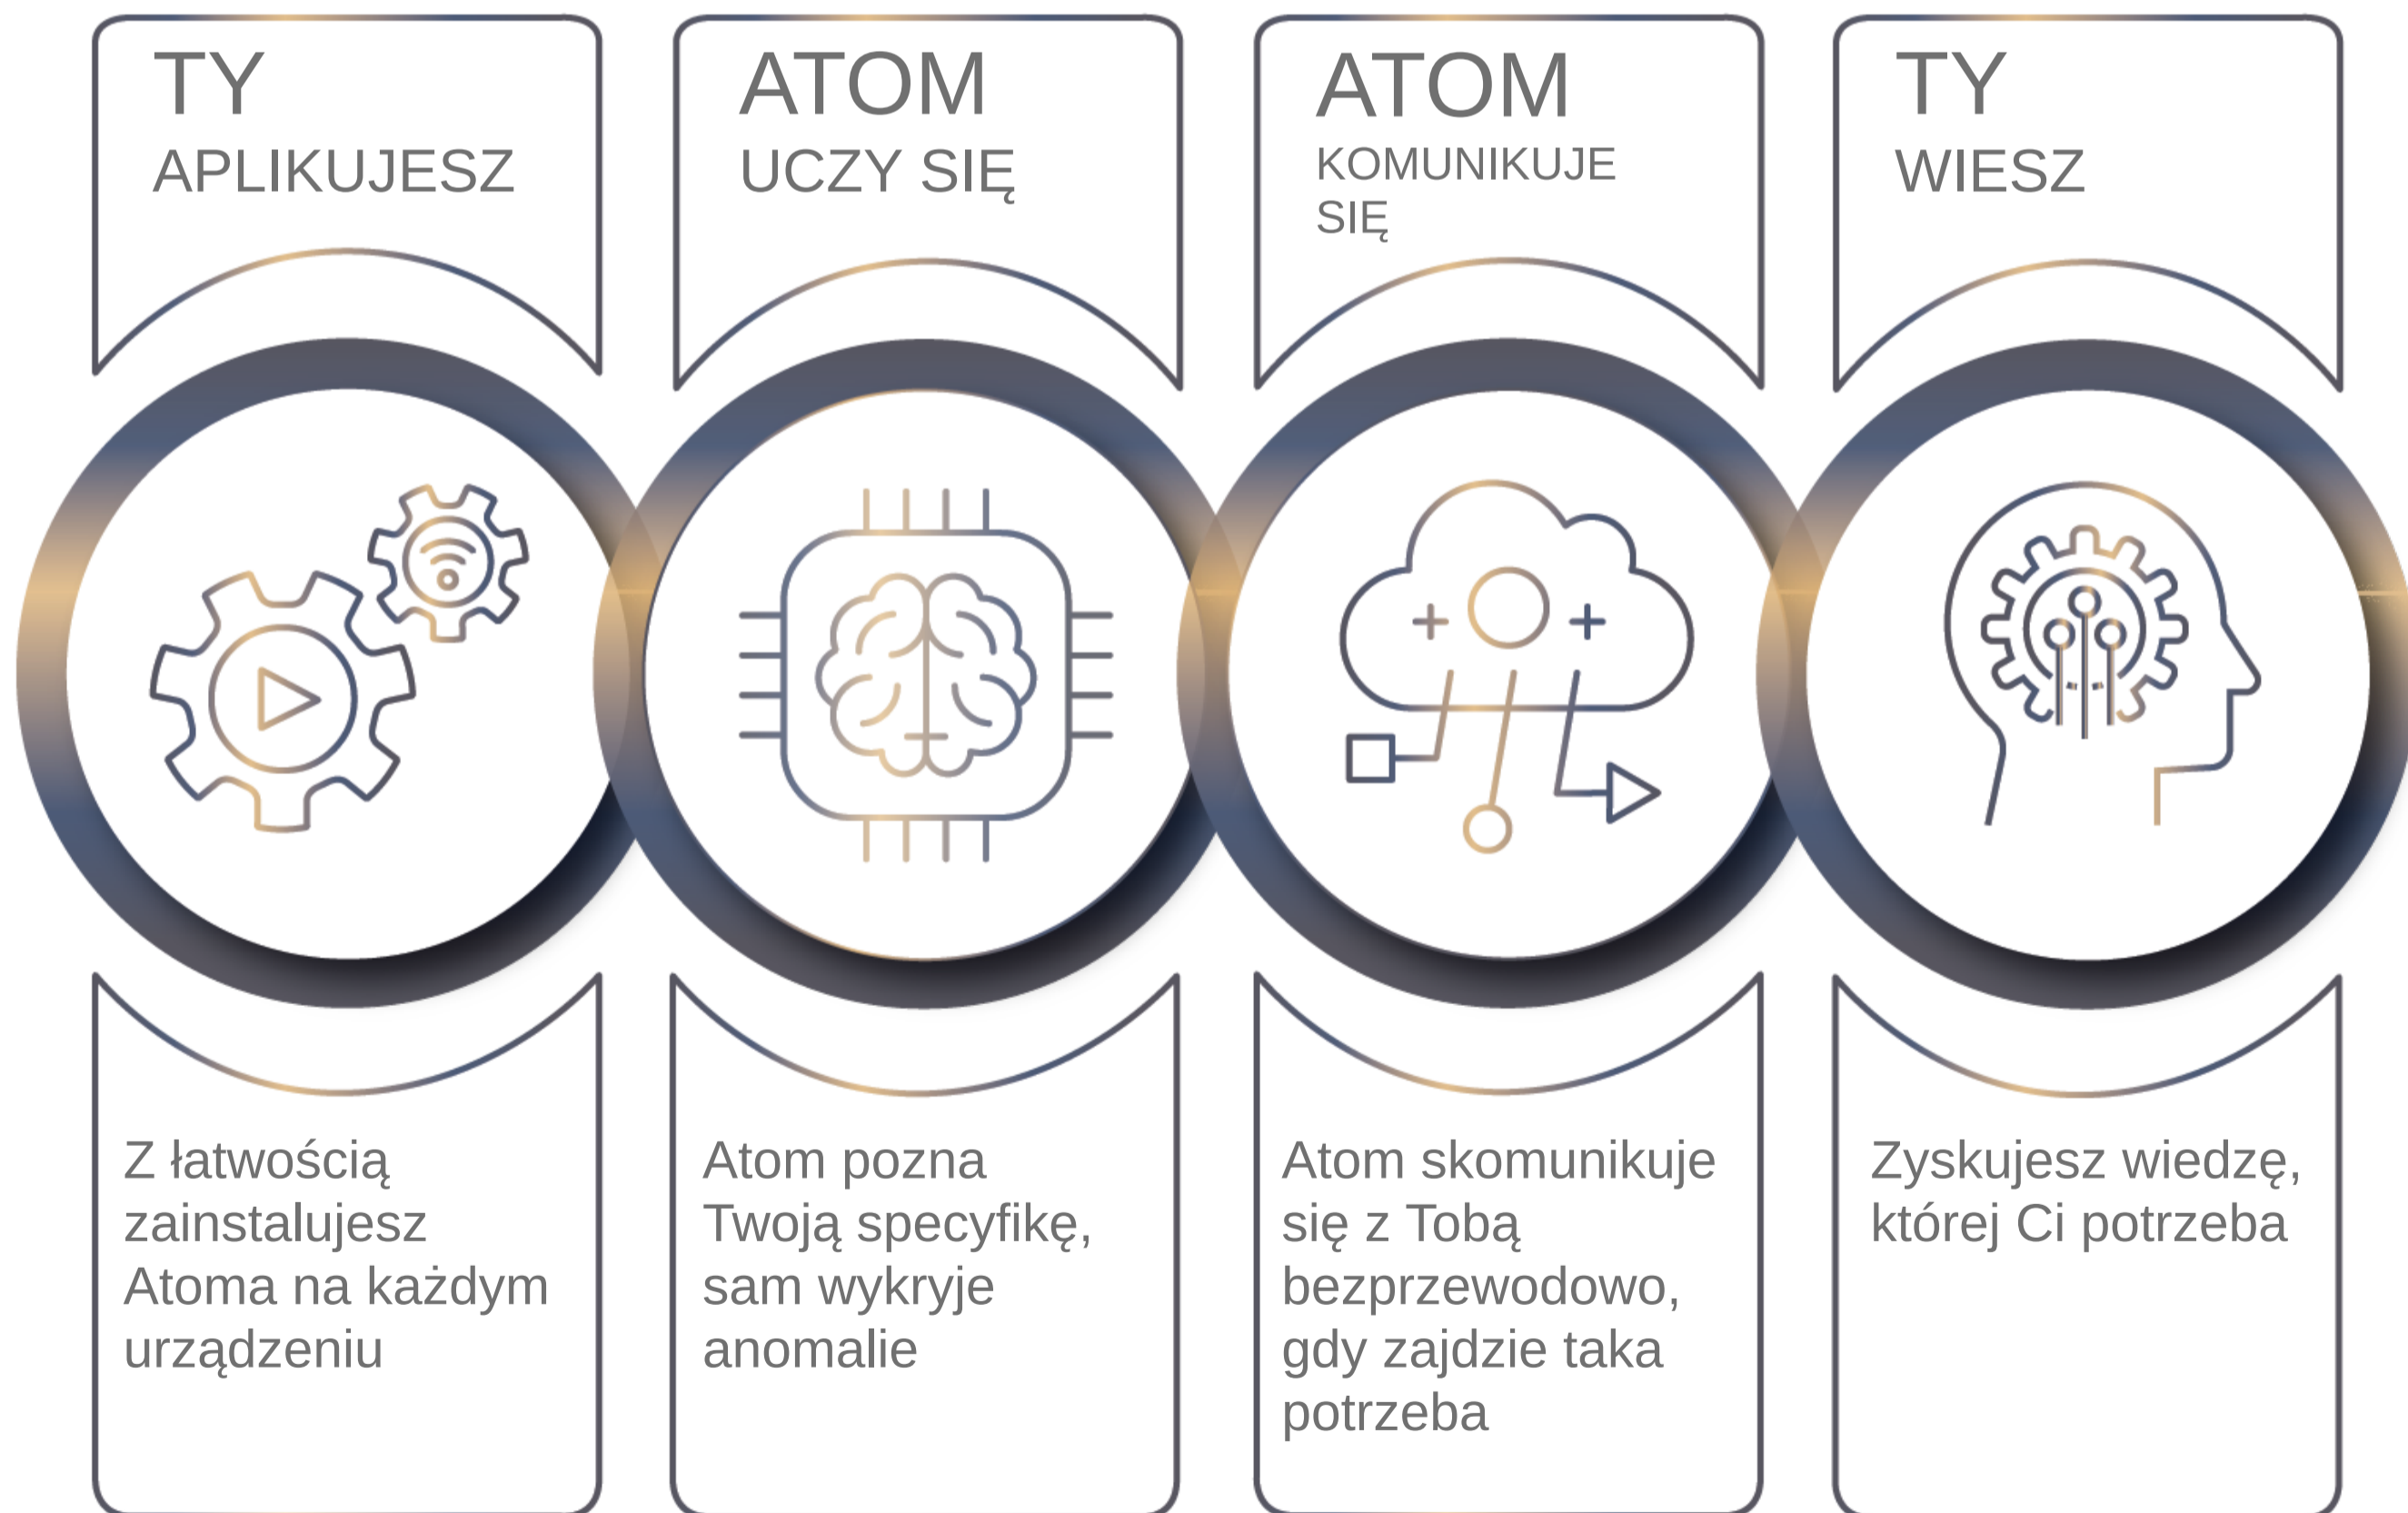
TY
APLIKUJESZ

ATOM
UCZY SIĘ

ATOM
KOMUNIKUJE SIĘ

TY
WIESZ

Z łatwością zainstalujesz Atoma na każdym urządzeniu

Atom pozna Twoją specyfikę, sam wykryje anomalie

Atom skomunikuje się z Tobą bezprzewodowo, gdy zajdzie taka potrzeba

Zyskujesz wiedzę, której Ci potrzeba